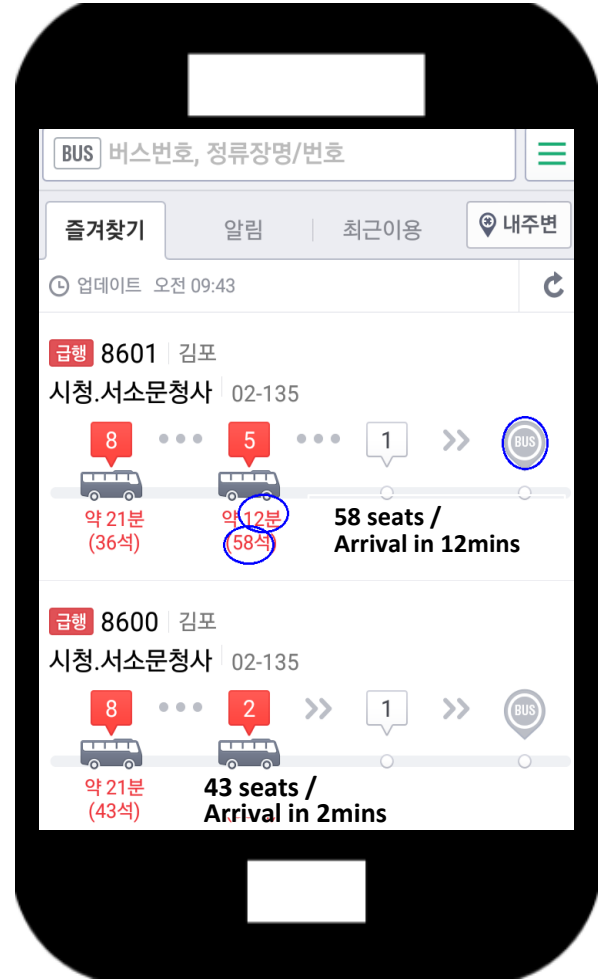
BUS 버스번호, 정류장명/번호

즐겨찾기 알림 최근이용 내주변

업데이트 오전 09:43

급행 8601 김포
시청.서소문청사 02-135

8 5 1 BUS

약 21분
(36석)

약 12분
(58석)

58 seats /
Arrival in 12mins

급행 8600 김포
시청.서소문청사 02-135

8 2 1 BUS

약 21분
(43석)

43 seats /
Arrival in 2mins